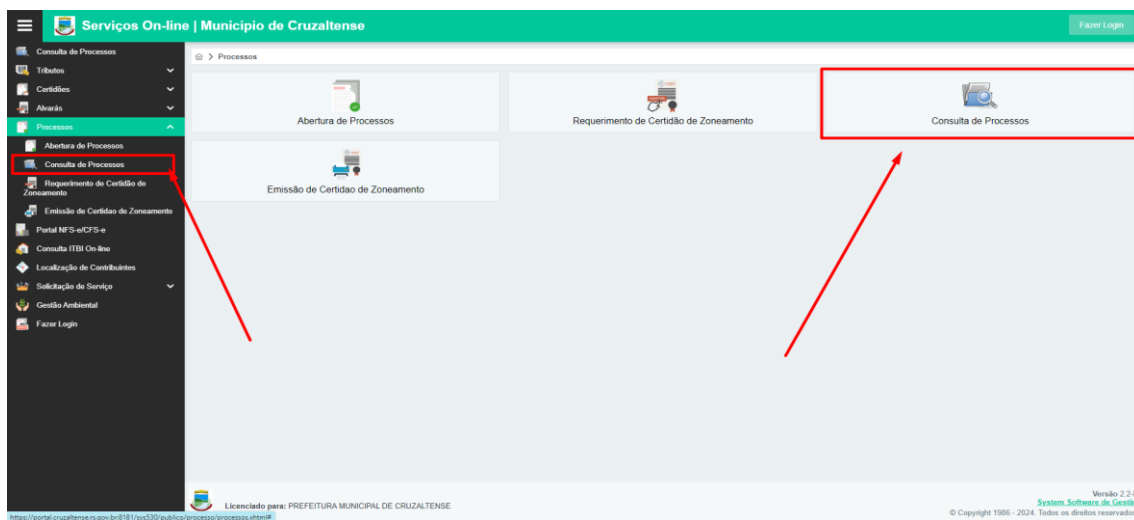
Serviços On-line | Municipio de Cruzaltense

Fazer Login

Consulta de Processos
Tributos
Certidões
Alvarás
Processos
Abertura de Processos
Consulta de Processos
Requerimento de Certidão de Zoneamento
Emissão de Certidao de Zoneamento
Portal NFS-e/CFS-e
Consulta ITBI On-line
Localização de Contribuintes
Solicitação de Serviço
Gestão Ambiental
Fazer Login

Processos

Abertura de Processos

Requerimento de Certidão de Zoneamento

Consulta de Processos

Emissão de Certidao de Zoneamento

Licenciado para: PREFEITURA MUNICIPAL DE CRUZALTENSE

Versão 2.2-
System Software de Gestã
© Copyright 1986 - 2024. Todos os direitos reservado

https://portal.cruzaltense.rs.gov.br:8181/sys530/publico/processo/processos.xhtml#